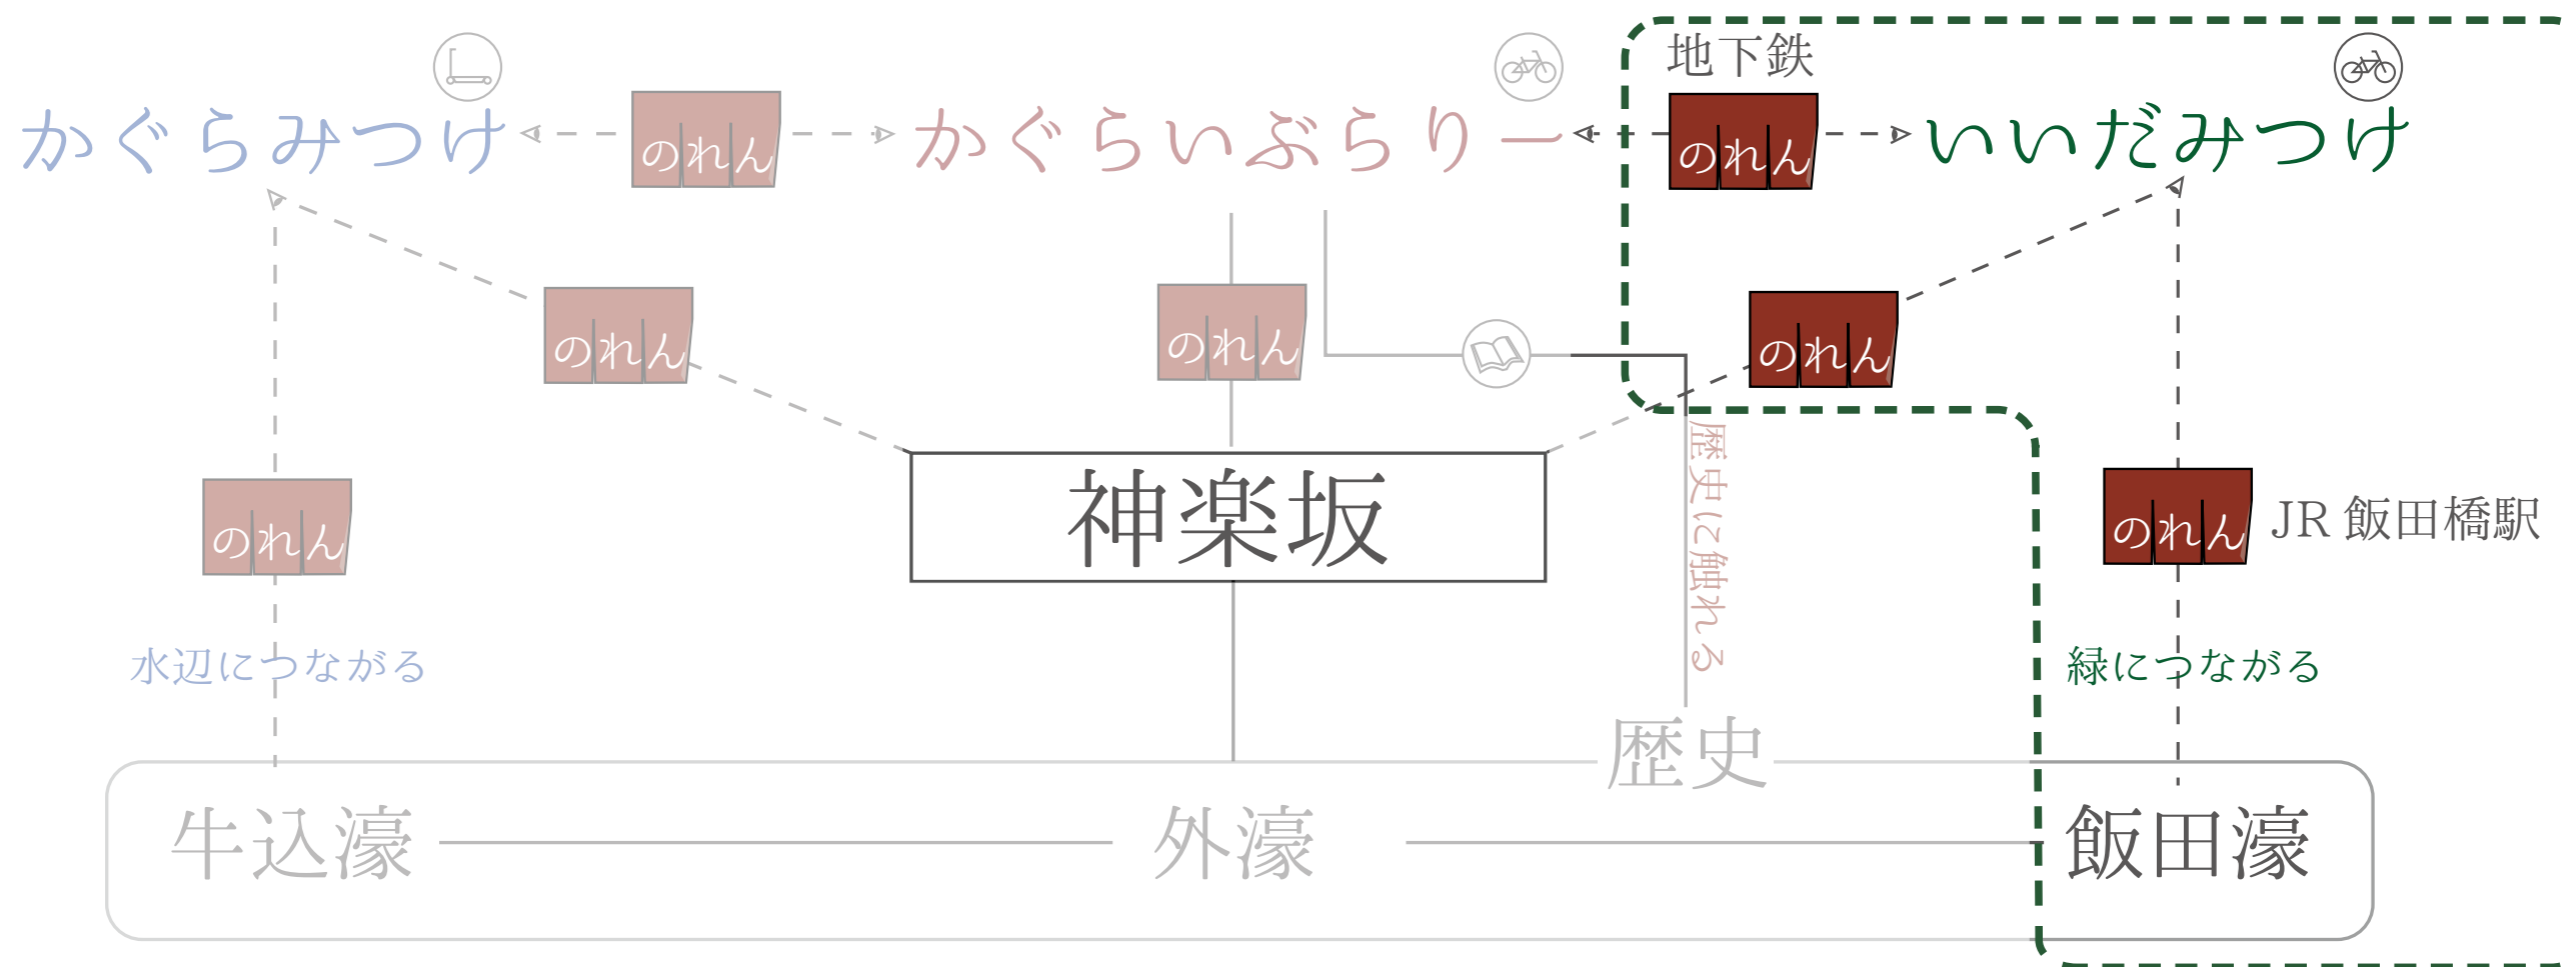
地下鉄

かぐらみつけ

のれん

かぐらいぶらりー

のれん

いいだみつけ

のれん

のれん

のれん

神楽坂

歴史に触れる

のれん

JR 飯田橋駅

のれん

水辺につながる

緑につながる

歴史

牛込濠

外濠

飯田濠